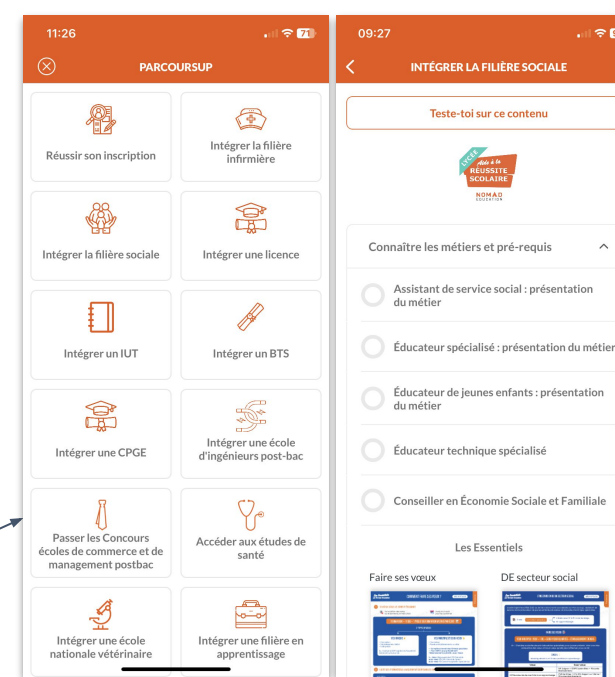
11:26

71

PARCOURSUP

Réussir son inscription

Intégrer la filière infirmière

Intégrer la filière sociale

Intégrer une licence

Intégrer un IUT

Intégrer un BTS

Intégrer une CPGE

Intégrer une école d'ingénieurs post-bac

Passer les Concours écoles de commerce et de management postbac

Accéder aux études de santé

Intégrer une école nationale vétérinaire

Intégrer une filière en apprentissage

09:27

INTÉGRER LA FILIÈRE SOCIALE

Teste-toi sur ce contenu

LYCÉE Aide à la RÉUSSITE SCOLAIRE NOMAD EDUCATION

Connaître les métiers et pré-requis

Assistant de service social : présentation du métier

Éducateur spécialisé : présentation du métier

Éducateur de jeunes enfants : présentation du métier

Éducateur technique spécialisé

Conseiller en Économie Sociale et Familiale

Les Essentiels

Faire ses vœux

DE secteur social